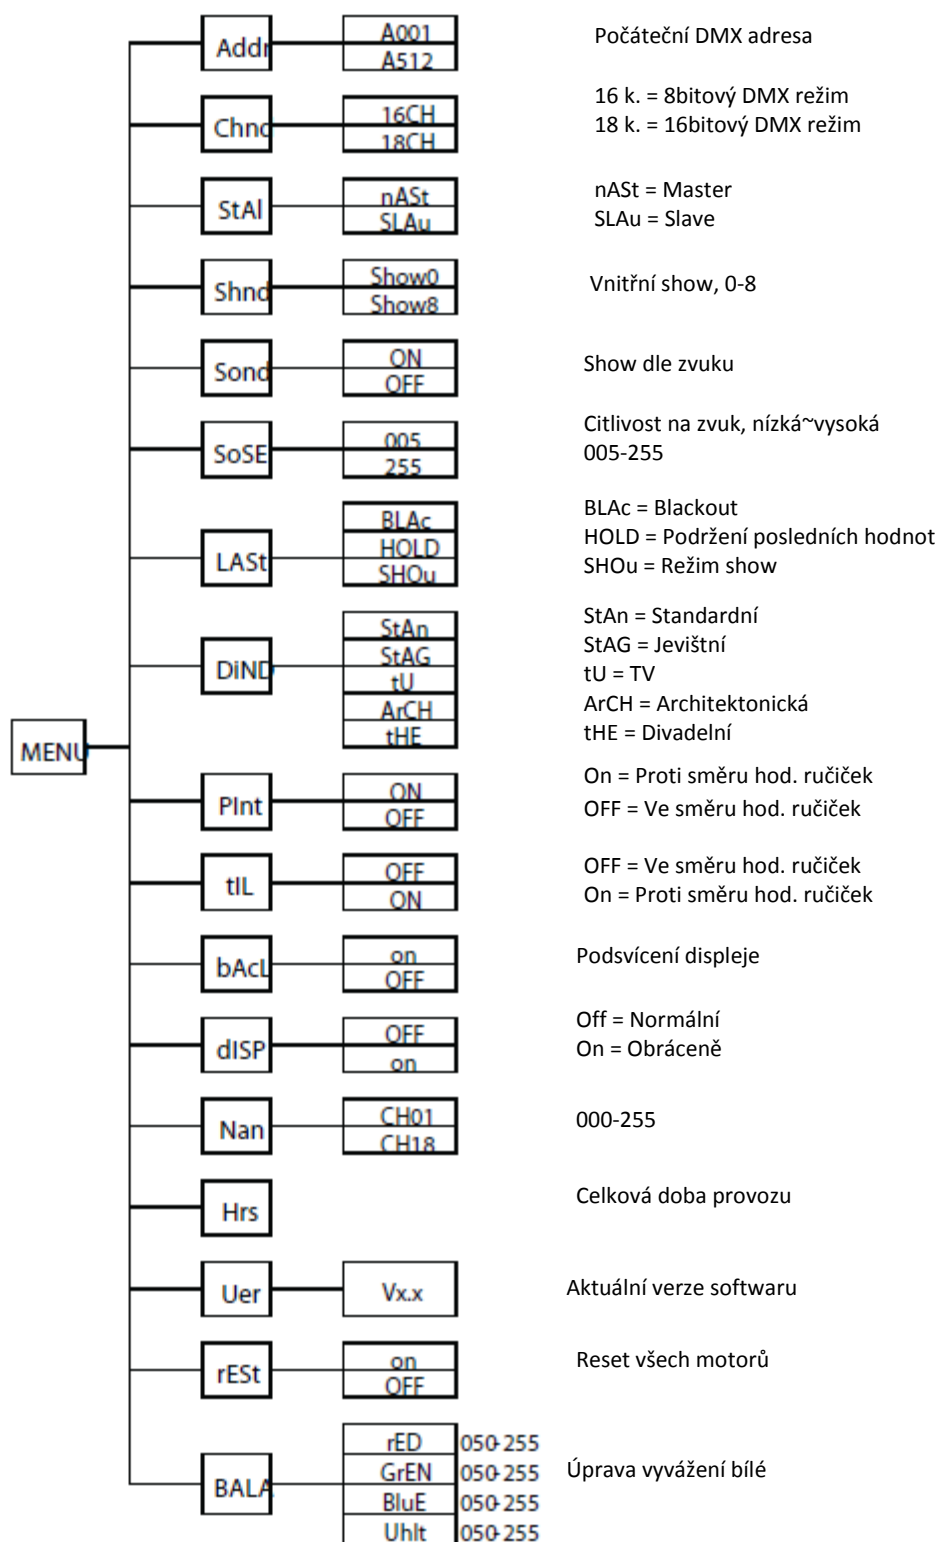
MENU

Addr
A001
A512
Počáteční DMX adresa

Chnd
16CH
18CH
16 k. = 8bitový DMX režim
18 k. = 16bitový DMX režim

StAl
nASt
SLAu
nASt = Master
SLAu = Slave

Shnd
Show0
Show8
Vnitřní show, 0-8

Sond
ON
OFF
Show dle zvuku

SoSE
005
255
Citlivost na zvuk, nízká~vysoká 005-255

LASt
BLAc
HOLD
SHOu
BLAc = Blackout
HOLD = Podržení posledních hodnot
SHOu = Režim show

DiND
StAn
StAG
tU
ArCH
tHE
StAn = Standardní
StAG = Jevištní
tU = TV
ArCH = Architektonická
tHE = Divadelní

PInt
ON
OFF
On = Proti směru hod. ručiček
OFF = Ve směru hod. ručiček

tIL
OFF
ON
OFF = Ve směru hod. ručiček
On = Proti směru hod. ručiček

bAcL
on
OFF
Podsvícení displeje

dISP
OFF
on
Off = Normální
On = Obráceně

Nan
CH01
CH18
000-255

Hrs
Celková doba provozu

Uer
Vx.x
Aktuální verze softwaru

rESt
on
OFF
Reset všech motorů

BALA
rED 050-255
GrEN 050-255
BluE 050-255
Uhlt 050-255
Úprava vyvážení bílé